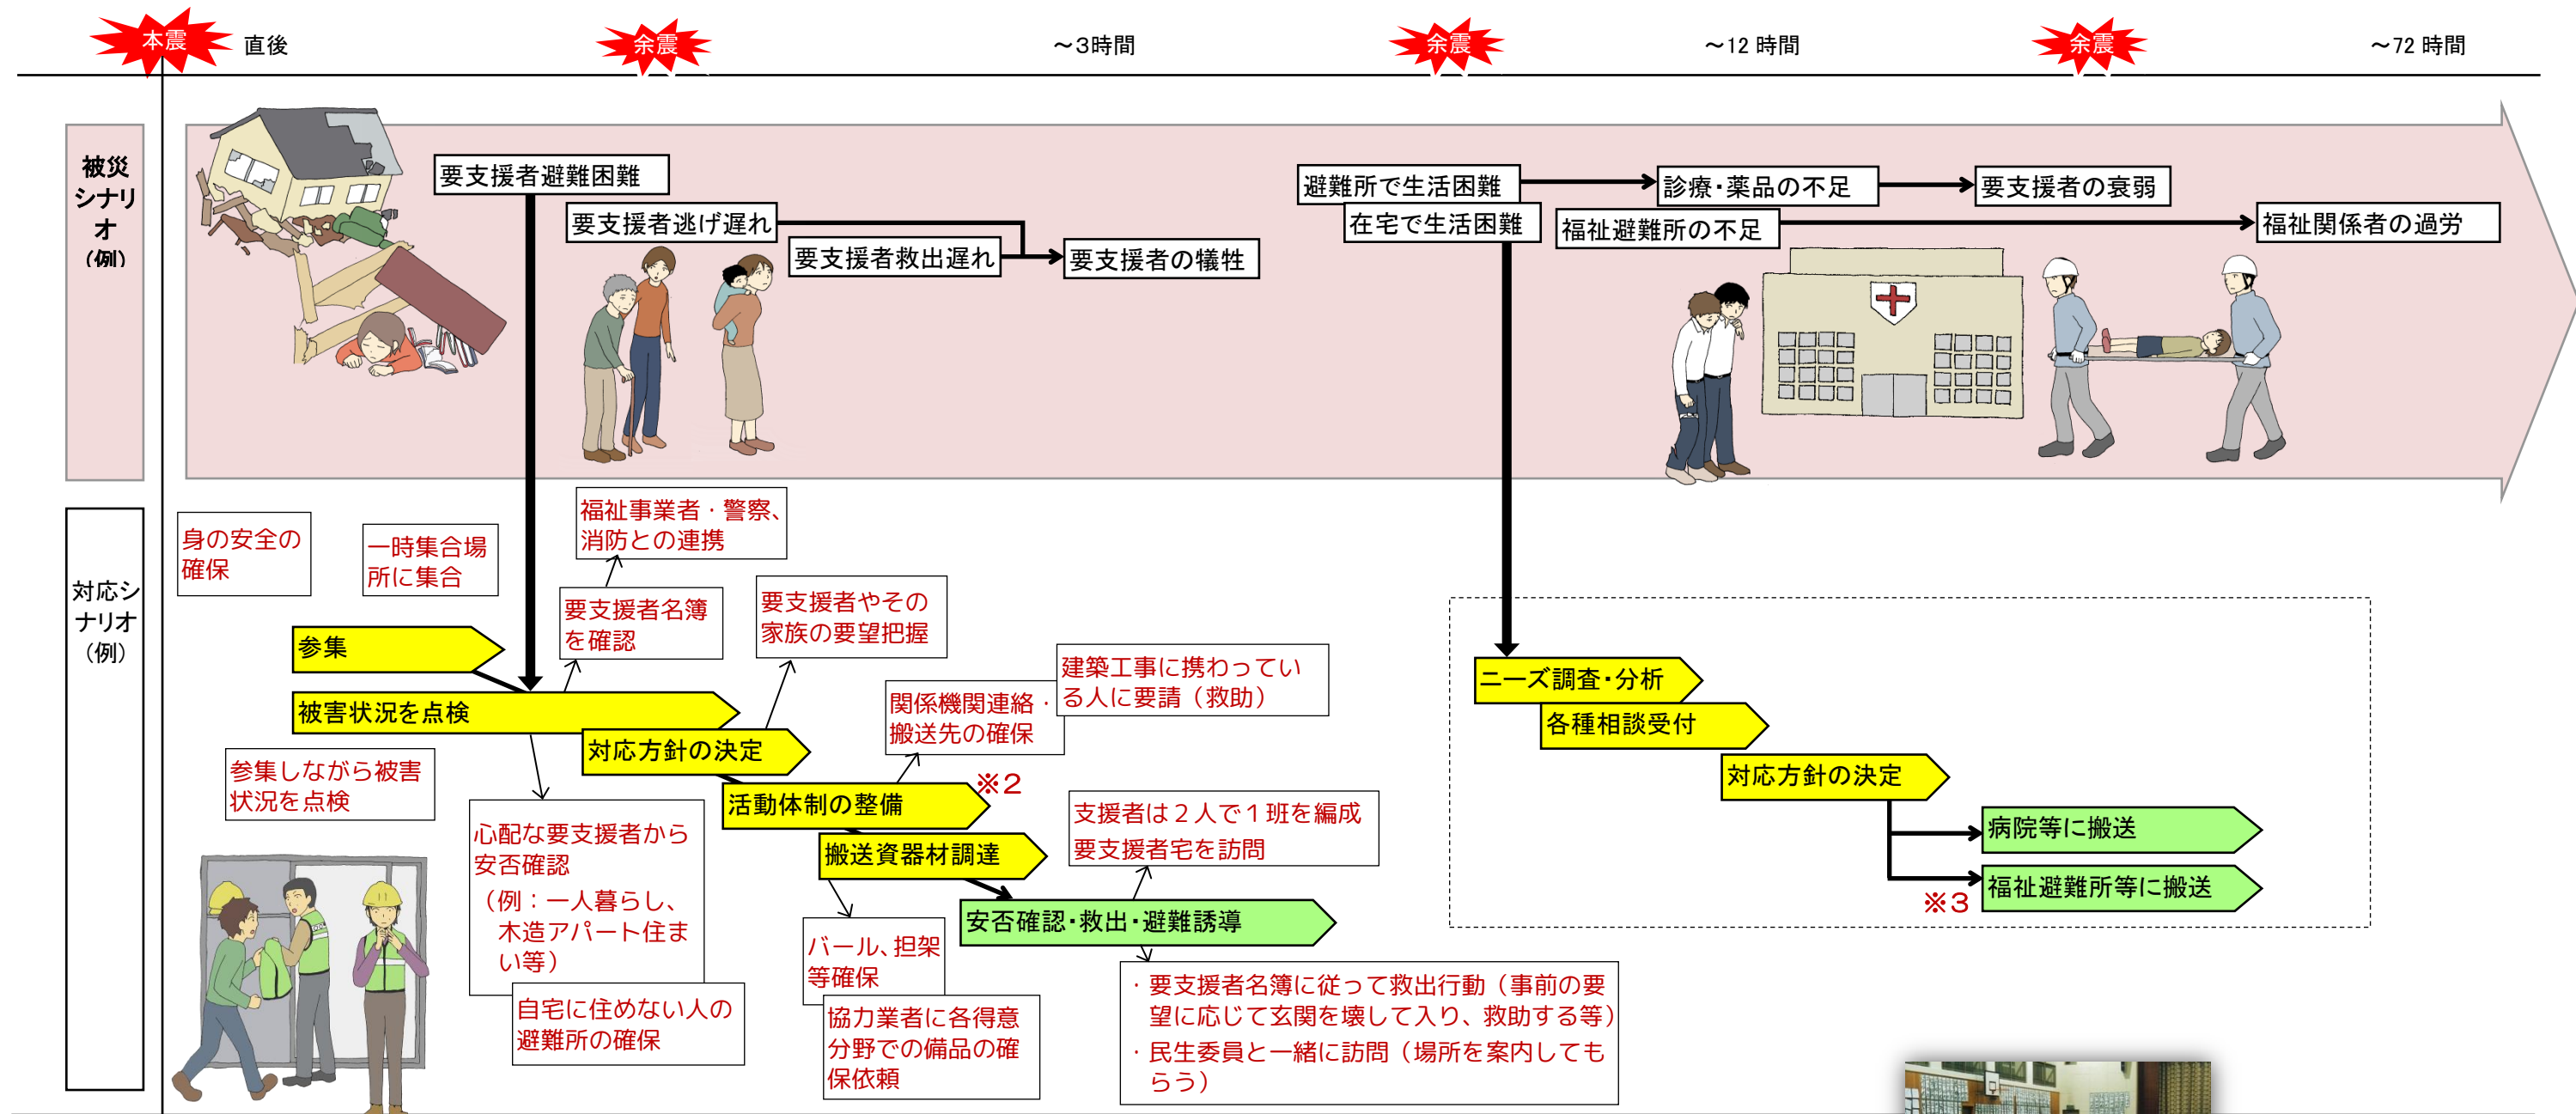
本震 直後 余震 ～3時間 余震 ～12 時間 余震 ～72 時間

被災シナリオ（例）

要支援者避難困難
要支援者逃げ遅れ
要支援者救出遅れ
要支援者の犠牲
避難所で生活困難
在宅で生活困難
診療・薬品の不足
要支援者の衰弱
福祉避難所の不足
福祉関係者の過労

対応シナリオ（例）

身の安全の確保
一時集合場所に集合
福祉事業者・警察、消防との連携
要支援者名簿を確認
要支援者やその家族の要望把握
参集
被害状況を点検
対応方針の決定
参集しながら被害状況を点検
関係機関連絡・搬送先の確保
建築工事に携わっている人に要請（救助）
※2
活動体制の整備
心配な要支援者から安否確認
（例：一人暮らし、木造アパート住まい等）
搬送資器材調達
支援者は２人で１班を編成
要支援者宅を訪問
安否確認・救出・避難誘導
バール、担架等確保
自宅に住めない人の避難所の確保
協力業者に各得意分野での備品の確保依頼
・要支援者名簿に従って救出行動（事前の要望に応じて玄関を壊して入り、救助する等）
・民生委員と一緒に訪問（場所を案内してもらう）

ニーズ調査・分析
各種相談受付
対応方針の決定
病院等に搬送
福祉避難所等に搬送
※3